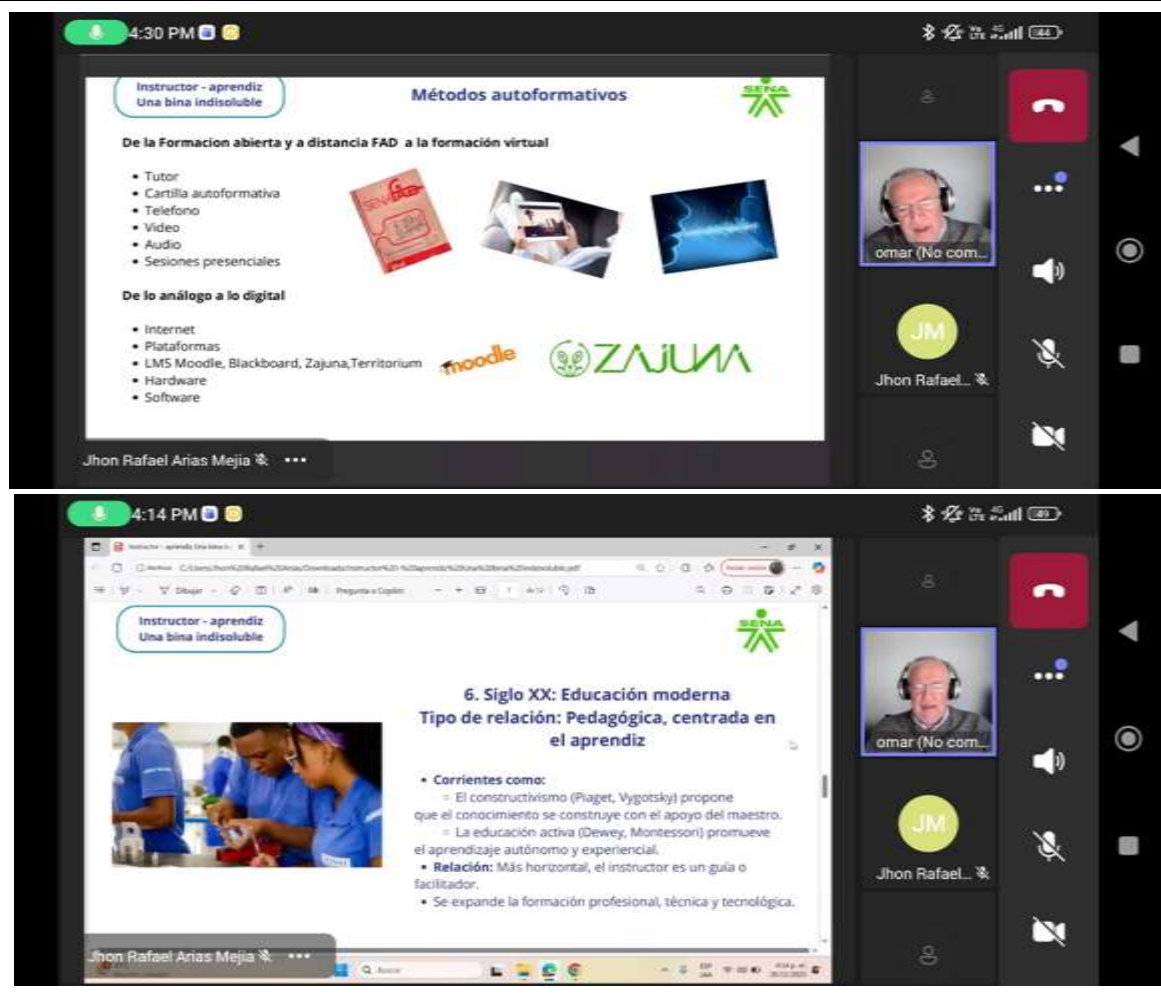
4:30 PM

Instructor - aprendiz
Una bina indisoluble

Métodos autoformativos

SENA

De la Formacion abierta y a distancia FAD a la formación virtual

- Tutor
- Cartilla autoformativa
- Telefono
- Video
- Audio
- Sesiones presenciales

De lo análogo a lo digital

- Internet
- Plataformas
- LMS Moodle, Blackboard, Zajuna,Territorium
- Hardware
- Software

moodle
ZAJUNA

omar (No com...
JM
Jhon Rafael...
Jhon Rafael Arias Mejia

4:14 PM

Instructor - aprendiz
Una bina indisoluble

SENA

6. Siglo XX: Educación moderna
Tipo de relación: Pedagógica, centrada en el aprendiz

- Corrientes como:
  - El constructivismo (Piaget, Vygotsky) propone que el conocimiento se construye con el apoyo del maestro.
  - La educación activa (Dewey, Montessori) promueve el aprendizaje autónomo y experiencial.
- Relación: Más horizontal, el instructor es un guía o facilitador.
- Se expande la formación profesional, técnica y tecnológica.

omar (No com...
JM
Jhon Rafael...
Jhon Rafael Arias Mejia